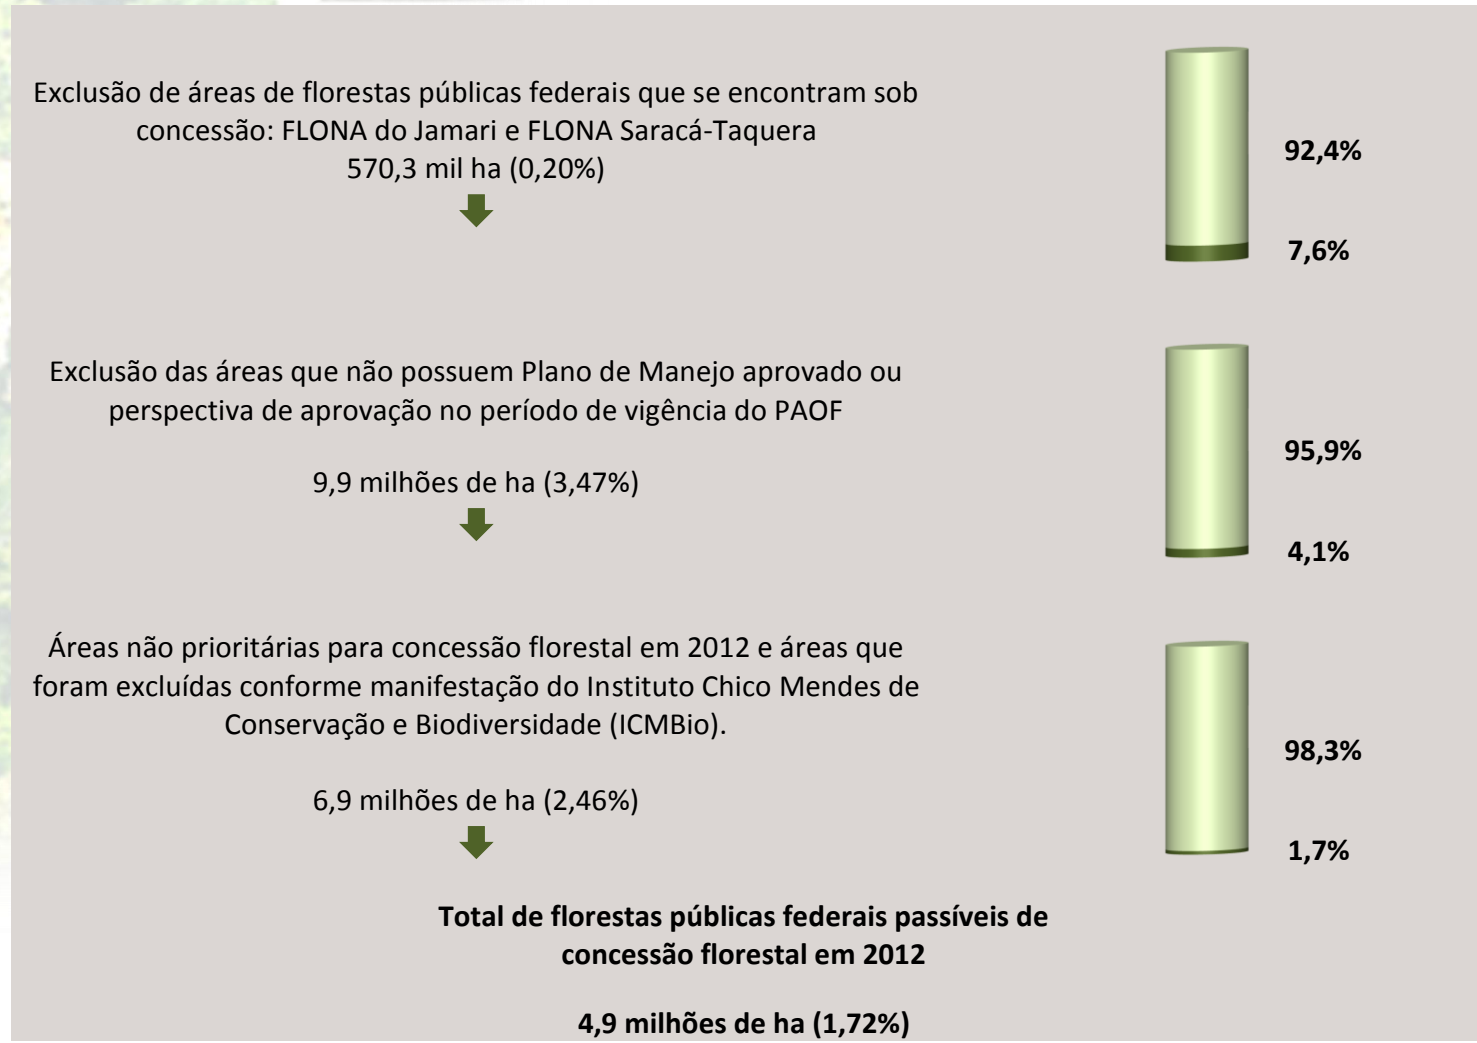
Exclusão de áreas de florestas públicas federais que se encontram sob concessão: FLONA do Jamari e FLONA Saracá-Taquera
570,3 mil ha (0,20%)

92,4%

7,6%

Exclusão das áreas que não possuem Plano de Manejo aprovado ou perspectiva de aprovação no período de vigência do PAOF

9,9 milhões de ha (3,47%)

95,9%

4,1%

Áreas não prioritárias para concessão florestal em 2012 e áreas que foram excluídas conforme manifestação do Instituto Chico Mendes de Conservação e Biodiversidade (ICMBio).

6,9 milhões de ha (2,46%)

98,3%

1,7%

**Total de florestas públicas federais passíveis de concessão florestal em 2012**

**4,9 milhões de ha (1,72%)**